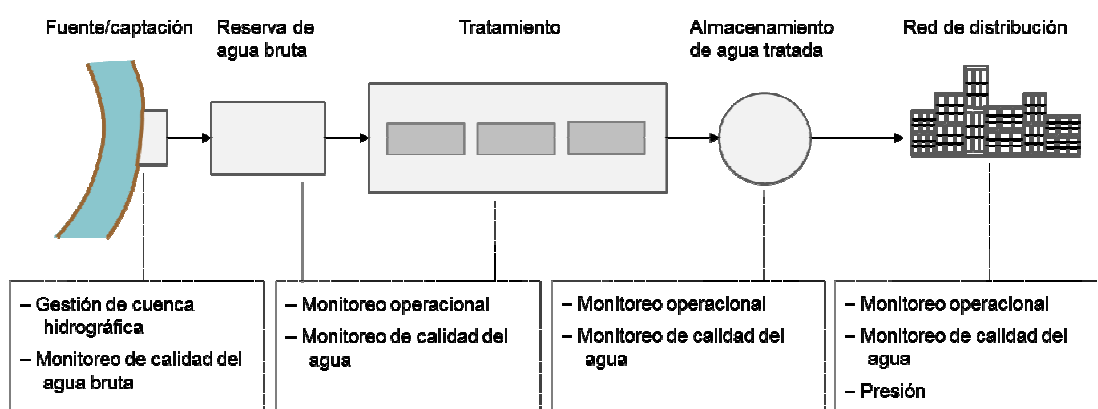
Fuente/captación

Reserva de agua bruta

Tratamiento

Almacenamiento de agua tratada

Red de distribución

– Gestión de cuenca hidrográfica
– Monitoreo de calidad del agua bruta

– Monitoreo operacional
– Monitoreo de calidad del agua

– Monitoreo operacional
– Monitoreo de calidad del agua

– Monitoreo operacional
– Monitoreo de calidad del agua
– Presión